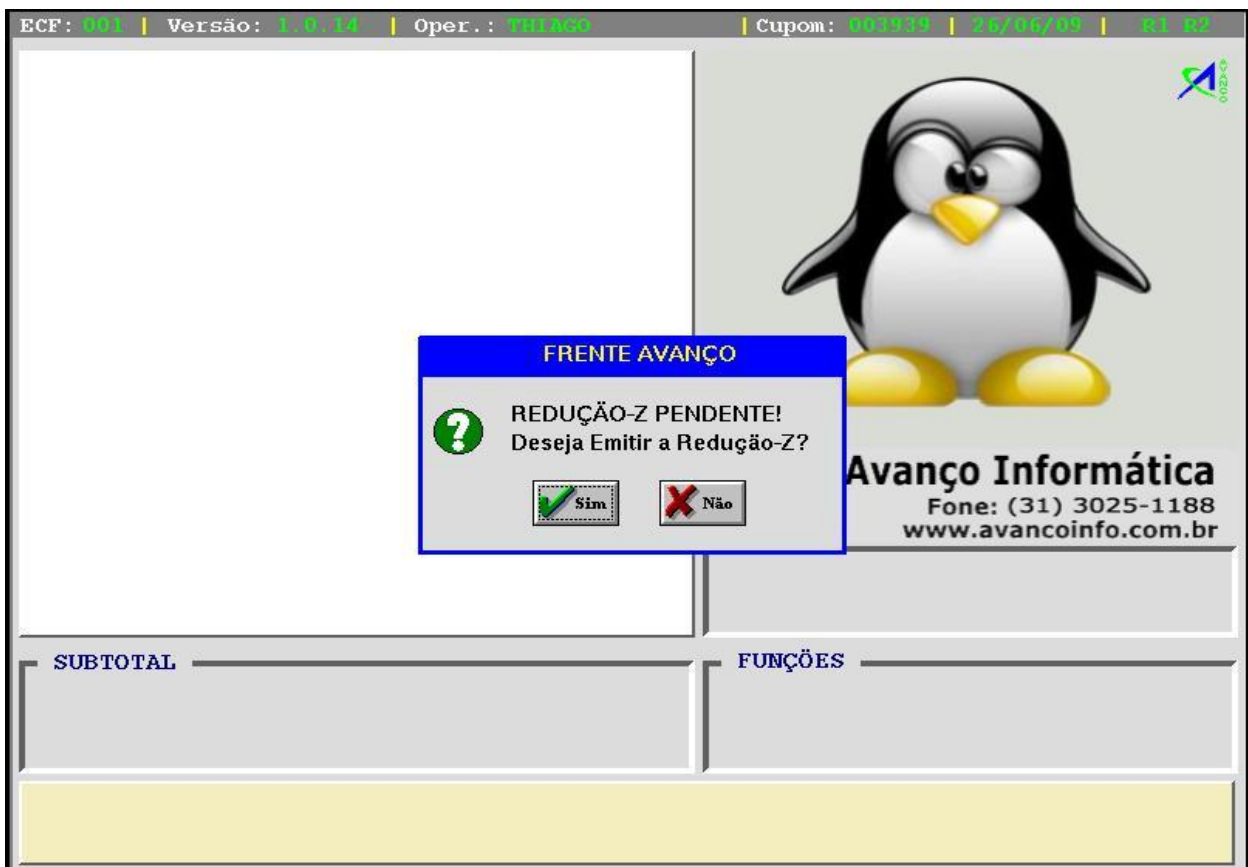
ECF: 001 | Versão: 1.0.14 | Oper.: THIAGO | Cupom: 003939 | 26/06/09 | R1 R2

FRENTE AVANÇO

REDUÇÃO-Z PENDENTE!
Deseja Emitir a Redução-Z?

Sim

Não

Avanço Informática
Fone: (31) 3025-1188
www.avancoinfo.com.br

SUBTOTAL

FUNÇÕES